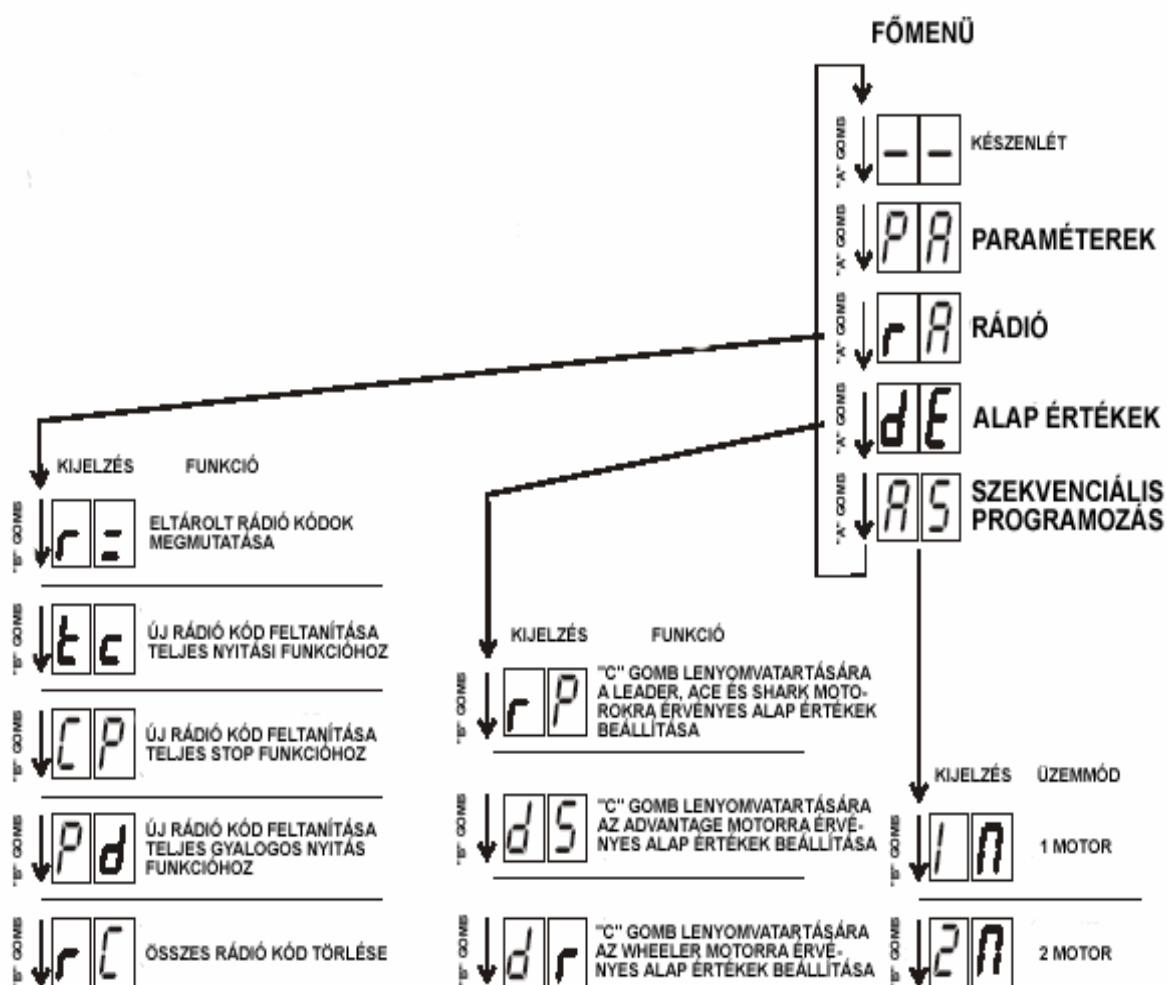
FŐMENÜ

"A" GOMB
--
KÉSZENLÉT

"A" GOMB
PA
PARAMÉTEREK

"A" GOMB
rA
RÁDIÓ

"A" GOMB
dE
ALAP ÉRTÉKEK

"A" GOMB
AS
SZEKVENCIÁLIS PROGRAMOZÁS

KIJELZÉS FUNKCIÓ

"B" GOMB
r=
ELTÁROLT RÁDIÓ KÓDOK MEGMUTATÁSA

"B" GOMB
tc
ÚJ RÁDIÓ KÓD FELTANÍTÁSA TELJES NYITÁSI FUNKCIÓHOZ

"B" GOMB
CP
ÚJ RÁDIÓ KÓD FELTANÍTÁSA TELJES STOP FUNKCIÓHOZ

"B" GOMB
Pd
ÚJ RÁDIÓ KÓD FELTANÍTÁSA TELJES GYALOGOS NYITÁS FUNKCIÓHOZ

"B" GOMB
rC
ÖSSZES RÁDIÓ KÓD TÖRLÉSE

KIJELZÉS FUNKCIÓ

"B" GOMB
rP
"C" GOMB LENYOMVATARTÁSÁRA A LEADER, ACE ÉS SHARK MOTOROKRA ÉRVÉNYES ALAP ÉRTÉKEK BEÁLLÍTÁSA

"B" GOMB
dS
"C" GOMB LENYOMVATARTÁSÁRA AZ ADVANTAGE MOTORRA ÉRVÉNYES ALAP ÉRTÉKEK BEÁLLÍTÁSA

"B" GOMB
dr
"C" GOMB LENYOMVATARTÁSÁRA AZ WHEELER MOTORRA ÉRVÉNYES ALAP ÉRTÉKEK BEÁLLÍTÁSA

KIJELZÉS ÜZEMMÓD

"B" GOMB
1M
1 MOTOR

"B" GOMB
2M
2 MOTOR